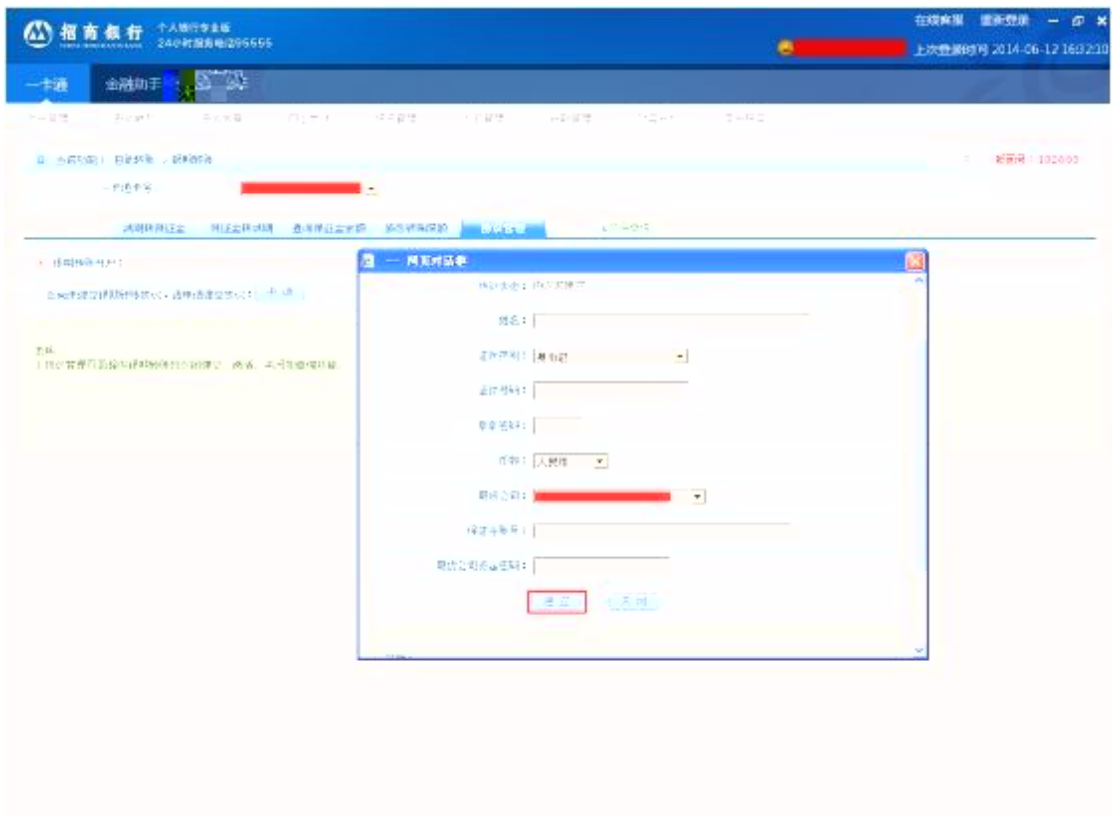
招商银行 个人银行专业版 24小时服务电话95555

在线客服 重新登录

上次登录时间 2014-06-12 16:32:10

一卡通 金融助手

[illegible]

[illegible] 一卡通 / 银证转账 / 银期转账

一卡通卡号

签约银期转账 银证业务转账 查询银证业务 银证转账指令 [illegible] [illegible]

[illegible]

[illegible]

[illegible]

一 网页对话框

姓名：

证件类别： 身份证

证件号码：

客户号码：

币种： 人民币

期货公司：

保证金账号：

期货公司资金密码：

确定 关闭